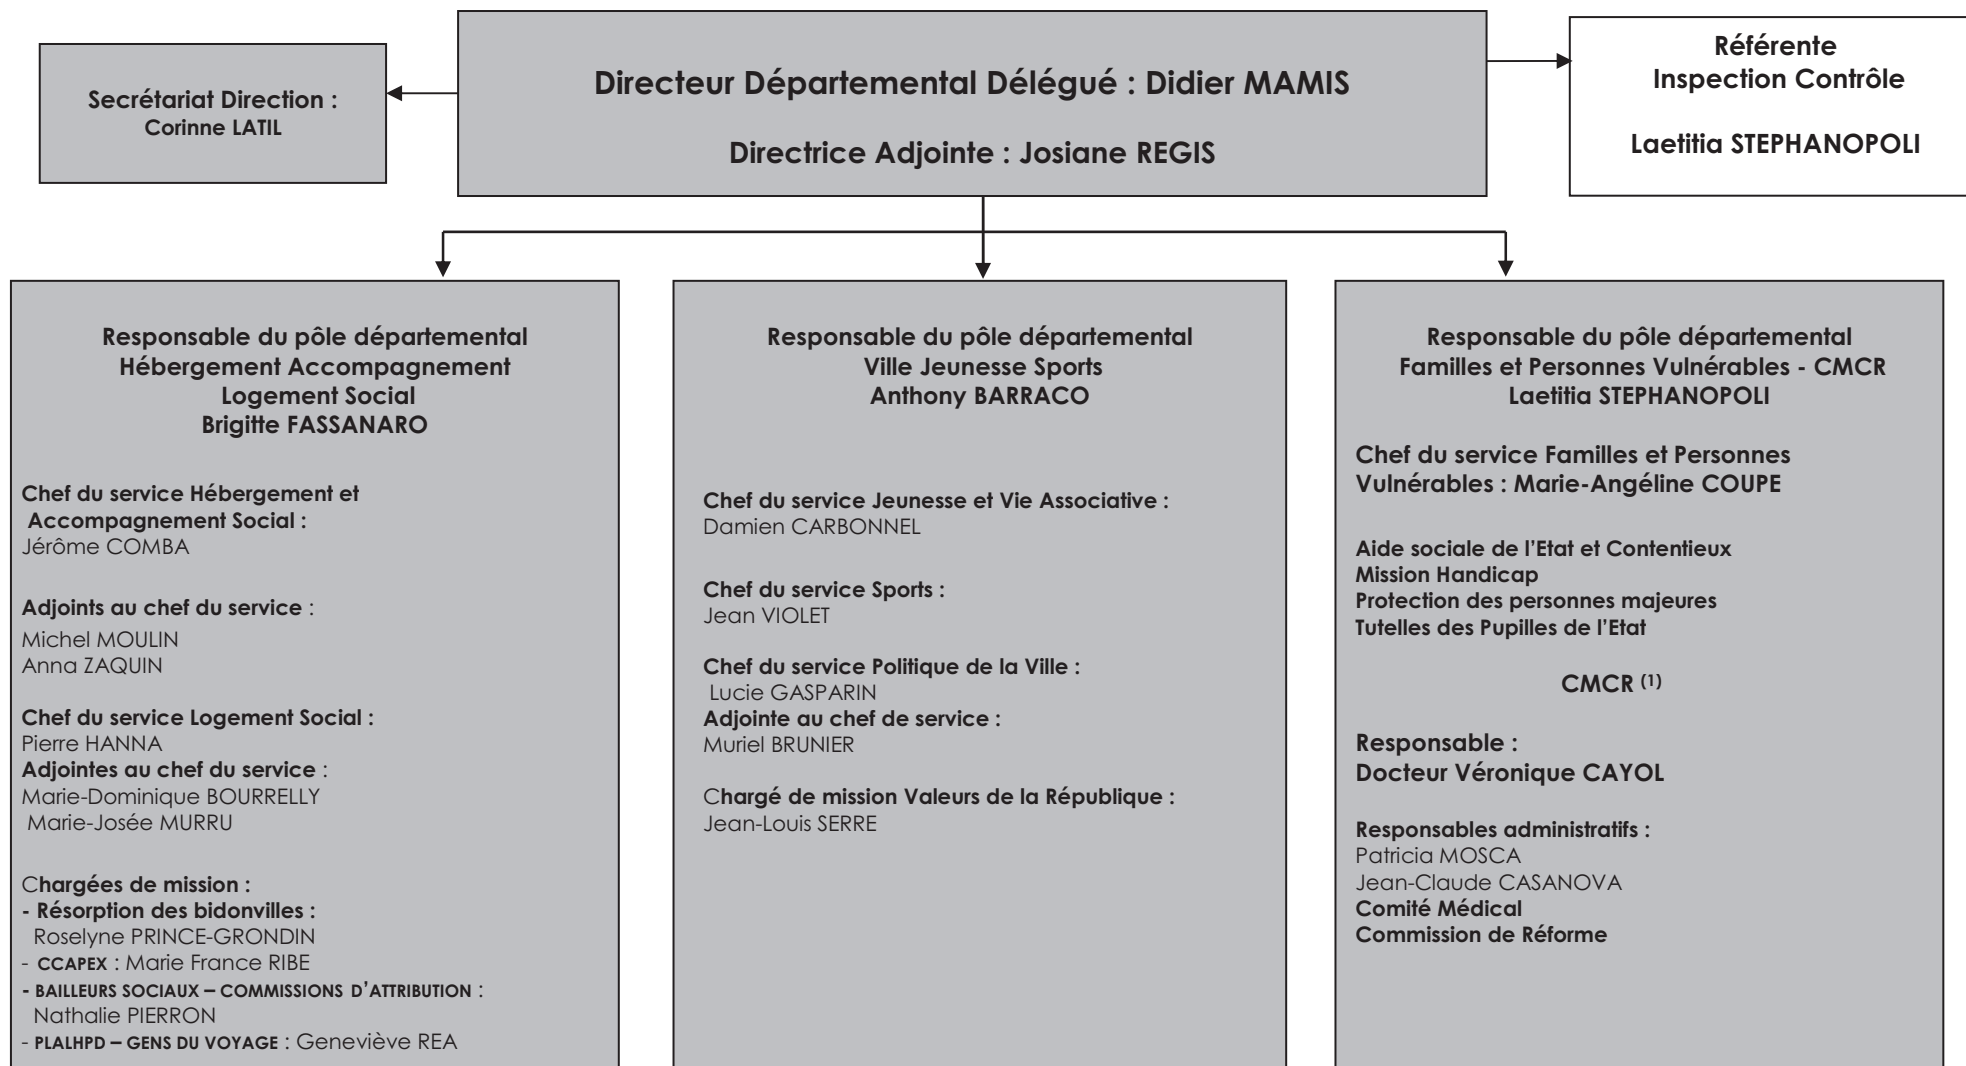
Secrétariat Direction :
Corinne LATIL

Directeur Départemental Délégué : Didier MAMIS

Directrice Adjointe : Josiane REGIS

Référente
Inspection Contrôle

Laetitia STEPHANOPOLI

Responsable du pôle départemental
Hébergement Accompagnement
Logement Social
Brigitte FASSANARO

Chef du service Hébergement et Accompagnement Social :
Jérôme COMBA

Adjoints au chef du service :
Michel MOULIN
Anna ZAQUIN

Chef du service Logement Social :
Pierre HANNA
Adjointes au chef du service :
Marie-Dominique BOURRELLY
Marie-Josée MURRU

Chargées de mission :
- Résorption des bidonvilles :
Roselyne PRINCE-GRONDIN
- CCAPEX : Marie France RIBE
- BAILLEURS SOCIAUX – COMMISSIONS D'ATTRIBUTION :
Nathalie PIERRON
- PLALHPD – GENS DU VOYAGE : Geneviève REA

Responsable du pôle départemental
Ville Jeunesse Sports
Anthony BARRACO

Chef du service Jeunesse et Vie Associative :
Damien CARBONNEL

Chef du service Sports :
Jean VIOLET

Chef du service Politique de la Ville :
Lucie GASPARIN
Adjointe au chef de service :
Muriel BRUNIER

Chargé de mission Valeurs de la République :
Jean-Louis SERRE

Responsable du pôle départemental
Familles et Personnes Vulnérables - CMCR
Laetitia STEPHANOPOLI

Chef du service Familles et Personnes Vulnérables : Marie-Angéline COUPE

Aide sociale de l'Etat et Contentieux
Mission Handicap
Protection des personnes majeures
Tutelles des Pupilles de l'Etat

CMCR $^{(1)}$

Responsable :
Docteur Véronique CAYOL

Responsables administratifs :
Patricia MOSCA
Jean-Claude CASANOVA
Comité Médical
Commission de Réforme